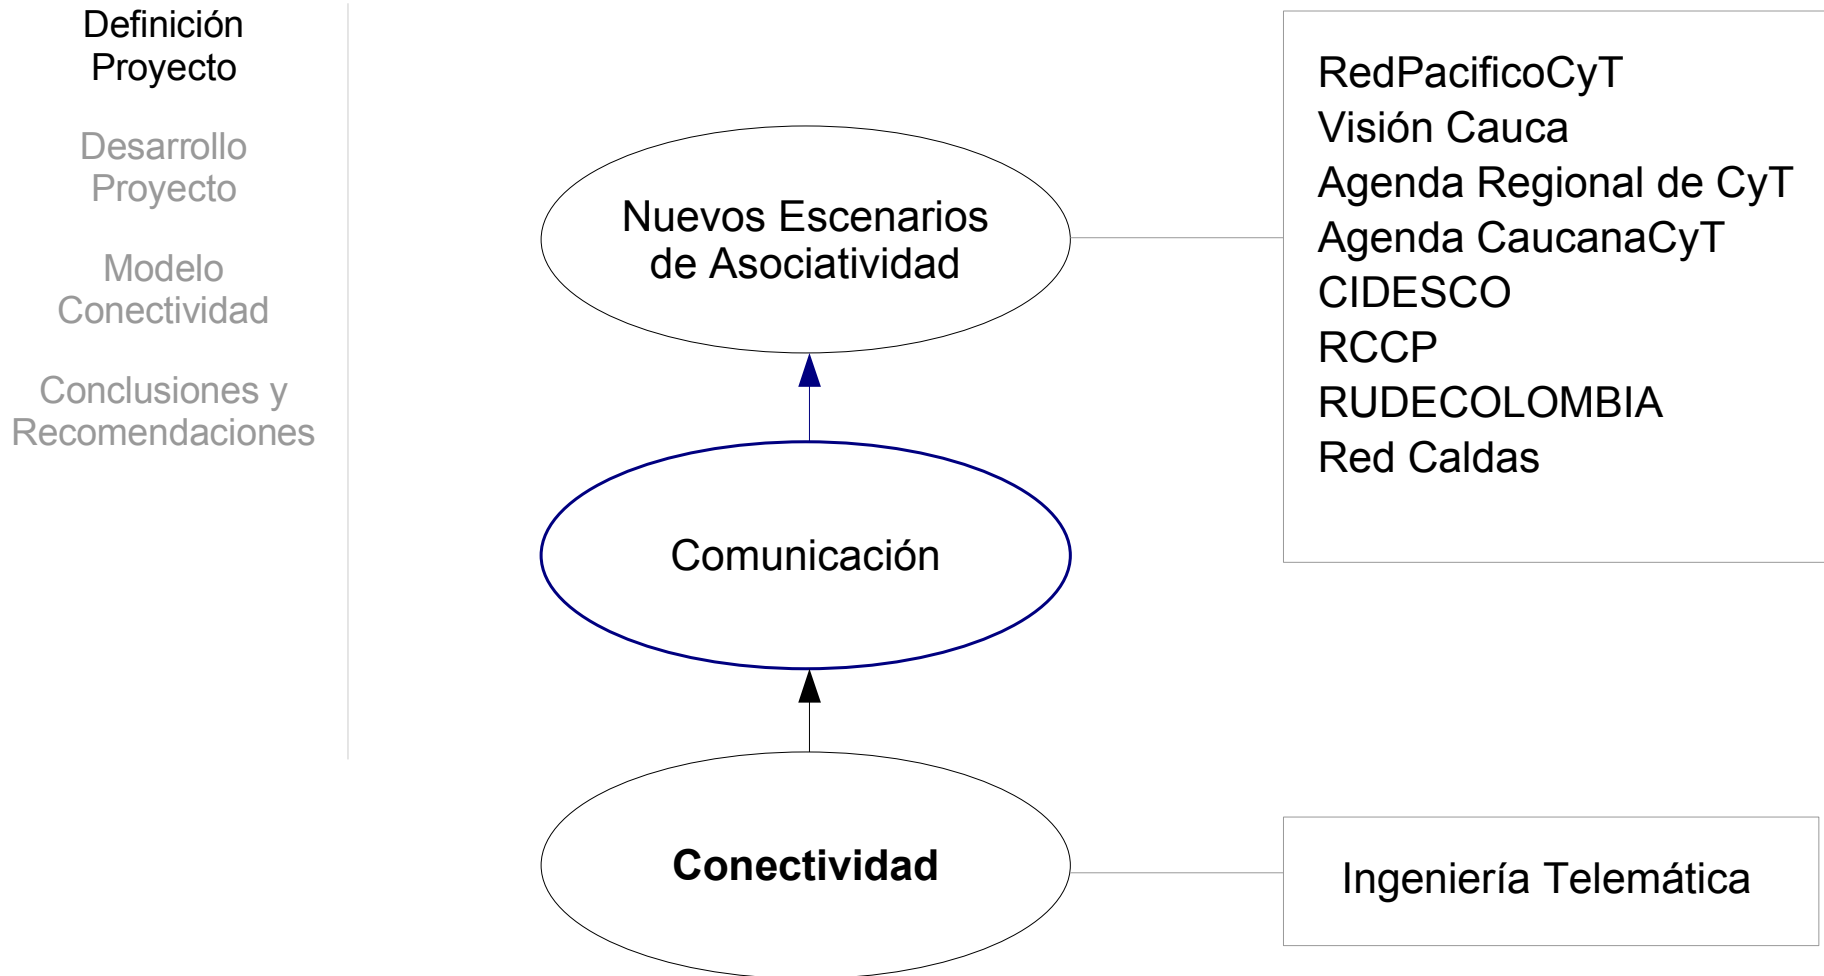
Definición Proyecto

Desarrollo Proyecto

Modelo Conectividad

Conclusiones y Recomendaciones

Nuevos Escenarios de Asociatividad

RedPacificoCyT
Visión Cauca
Agenda Regional de CyT
Agenda CaucanaCyT
CIDESCO
RCCP
RUDECOLOMBIA
Red Caldas

Comunicación

Conectividad

Ingeniería Telemática